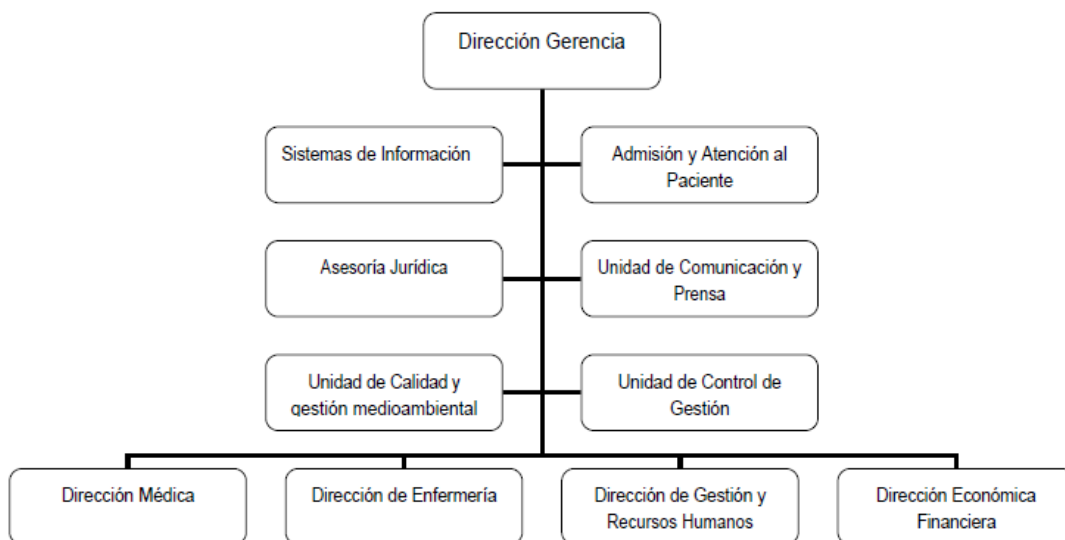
Dirección Gerencia

Sistemas de Información

Admisión y Atención al Paciente

Asesoría Jurídica

Unidad de Comunicación y Prensa

Unidad de Calidad y gestión medioambiental

Unidad de Control de Gestión

Dirección Médica

Dirección de Enfermería

Dirección de Gestión y Recursos Humanos

Dirección Económica Financiera